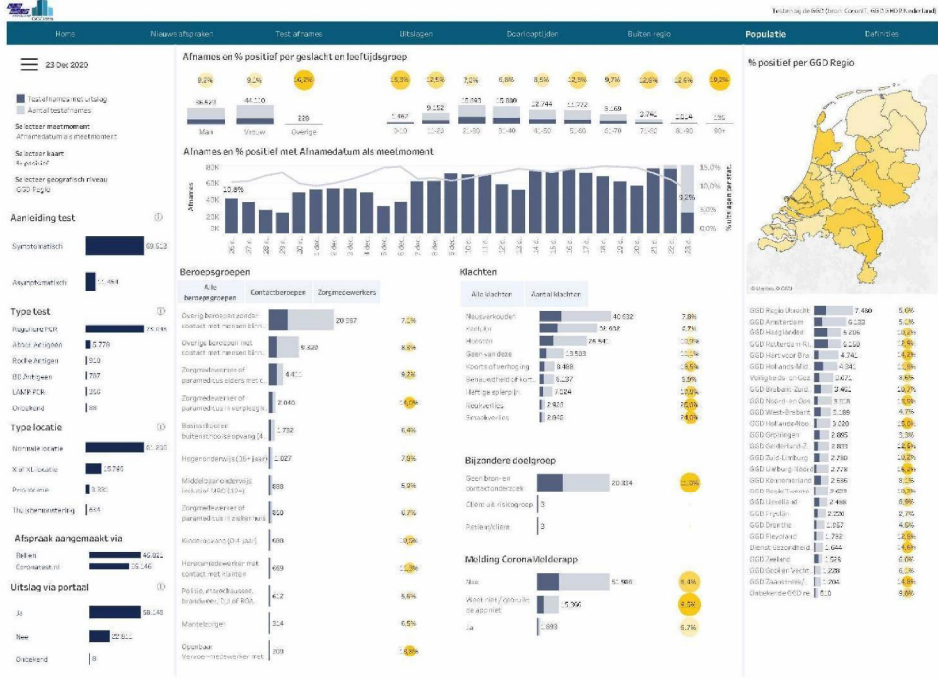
Testen bij de GGD (bron: CoronIT, GGD GHOR Nederland)

Home | Nieuwe afspraken | Test afnames | Uitslagen | Doorlooptijden | Buiten regio | Populatie | Definities

23 Dec 2020

Testafnames met uitslag
Aantal testafnames

Selecteer meetmoment
Afnamedatum als meetmoment

Selecteer kaart
% positief

Selecteer geografisch niveau
GGD Regio

Aanleiding test
Symptomatisch 69.512
Asymptomatisch 11.464

Type test
Reguliere PCR 75.515
Abbott Antigeen 5.779
Roche Antigeen 910
BD Antigeen 707
LAMP PCR 250
Onbekend 39

Type locatie
Normale locatie 61.290
XL/XXL locatie 15.740
Prikstraat 3.332
Thuisbemonstering 651

Afspraak aangemaakt via
Bellen 46.812
Coronatest.nl 35.146

Uitslag via portaal
Ja 58.148
Nee 22.811
Onbekend 9

Afnames en % positief per geslacht en leeftijdsgroep
9,2% 9,9% 14,2% 13,3% 12,5% 7,2% 6,8% 8,5% 12,9% 9,7% 12,6% 12,4% 19,2%
Man 36.623 | Vrouw 44.110 | Overige 235 | 0-10 1.467 | 11-20 9.152 | 21-30 15.093 | 31-40 13.880 | 41-50 12.744 | 51-60 11.772 | 61-70 8.169 | 71-80 2.741 | 81-90 1.014 | 90+ 168

Afnames en % positief met Afnamedatum als meetmoment
80K 60K 40K 20K 0K
Afnames
10,8%
9,2%
15,0% 10,0% 5,0% 0,0%
% uitslagen per stat.

Beroepsgroepen
Alle beroepsgroepen | Contactberoepen | Zorgmedewerkers
Overig beroepsgroep zonder contact met mensen binn.. 20.367 7,2%
Overig beroepen met contact met mensen binn.. 9.622 8,8%
Zorgmedewerker of paramedicus elders met c.. 4.403 9,2%
Zorgmedewerker of paramedicus in verpleegh.. 2.940 14,0%
Basisonderwijs buitenschoolse opvang (4.. 1.732 6,4%
Hoger onderwijs (16+ jaar) 1.027 7,9%
Middelbaar onderwijs inclusief MBO (10+) 888 5,9%
Zorgmedewerker of paramedicus in ziekenhuis 810 8,7%
Kinderopvang (0-4 jaar) 486 10,5%
Horecamedewerker met contact met klanten 469 11,5%
Politie, marechaussee, brandweer, 1,5 of BOA 412 5,6%
Mantelzorger 314 6,5%
Openbaar Vervoer-medewerker met.. 309 14,8%

Klachten
Alle klachten | Aantal klachten
Neusverkoudheid 40.632 7,8%
Keelpijn 26.938 4,7%
Hoesten 26.541 10,0%
Geen van deze 10.593 10,0%
Koorts of verhoging 8.488 16,5%
Benauwdheid of kort.. 6.137 9,9%
Niet goed proeven 7.024 16,0%
Reukverlies 2.920 25,0%
Smaakverlies 2.040 28,0%

Bijzondere doelgroep
Geen bron- en contactonderzoek 20.384 11,0%
Cliënt uit risicogroep 3
Reiziger/client 3

Melding CoronaMelder app
Nee 51.906 9,4%
Weet niet / gebruik de app niet 15.366 9,5%
Ja 4.893 6,7%

% positief per GGD Regio
© Mapbox © OSM

GGD Regio Utrecht 7.480 5,6%
GGD Amsterdam 6.133 5,0%
GGD Haaglanden 5.236 10,2%
GGD Rotterdam-Ri.. 5.150 11,2%
GGD Hart voor Bra.. 4.741 14,2%
GGD Hollands-Mid.. 4.341 10,0%
Veiligheids- en Gez.. 3.471 8,6%
GGD Brabant-Zuid.. 3.461 16,0%
GGD Noord- en Oos.. 3.399 10,0%
GGD West-Brabant 3.288 4,7%
GGD Hollands-Noo.. 3.020 13,0%
GGD Groningen 2.985 3,3%
GGD Gelderland-Z.. 2.883 12,2%
GGD Zuid-Limburg 2.780 18,2%
GGD IJsselland 2.779 12,2%
GGD Kennemerland 2.585 8,8%
GGD Regio Twente 2.439 10,2%
GGD Limburg-Noord 2.498 8,9%
GGD Fryslân 2.258 12,2%
GGD Drenthe 1.957 4,6%
GGD Flevoland 1.782 12,8%
Dienst Gezondheid.. 1.644 14,0%
GGD Zeeland 1.526 6,0%
GGD Gooi en Vecht.. 1.228 6,8%
GGD Zaanstreek/.. 1.204 14,8%
Onbekende GGD re.. 510 9,8%